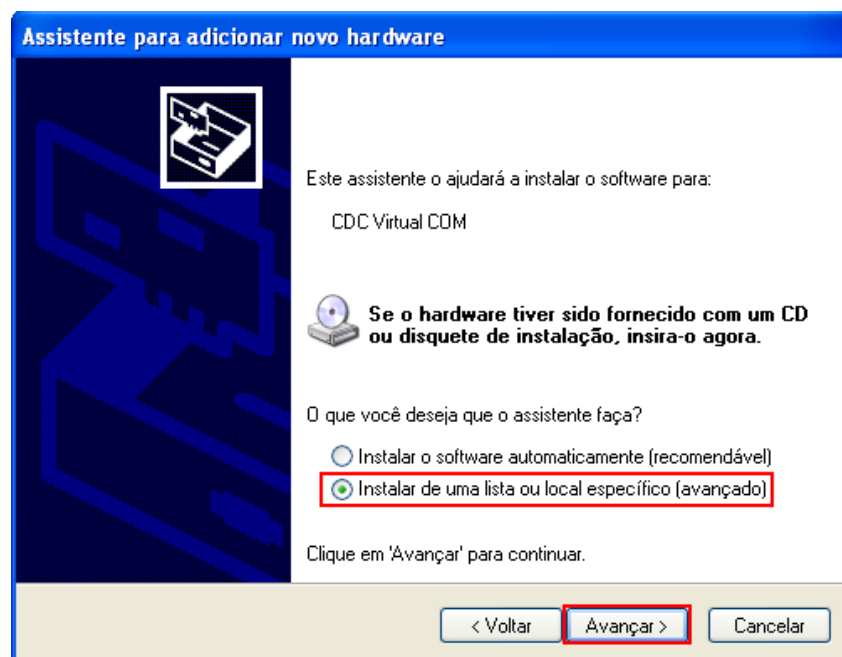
Assistente para adicionar novo hardware

Este assistente o ajudará a instalar o software para:

CDC Virtual COM

Se o hardware tiver sido fornecido com um CD ou disquete de instalação, insira-o agora.

O que você deseja que o assistente faça?

Instalar o software automaticamente (recomendável)

Instalar de uma lista ou local específico (avançado)

Clique em 'Avançar' para continuar.

< Voltar

Avançar >

Cancelar